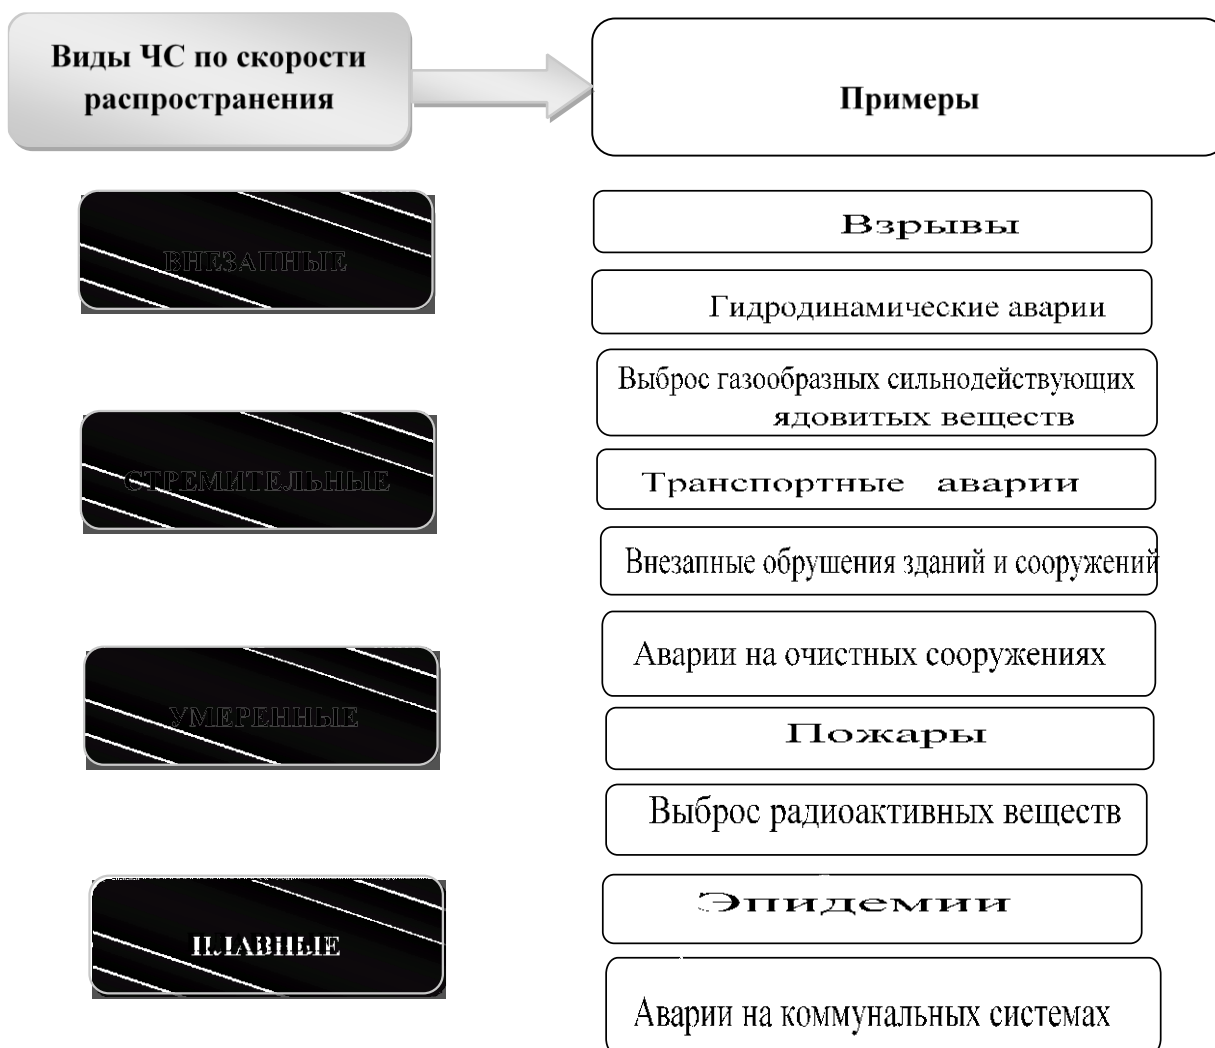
Виды ЧС по скорости распространения

Примеры

ВНЕЗАПНЫЕ

СТРЕМИТЕЛЬНЫЕ

УМЕРЕННЫЕ

ПЛАВНЫЕ

Взрывы

Гидродинамические аварии

Выброс газообразных сильнодействующих ядовитых веществ

Транспортные аварии

Внезапные обрушения зданий и сооружений

Аварии на очистных сооружениях

Пожары

Выброс радиоактивных веществ

Эпидемии

Аварии на коммунальных системах